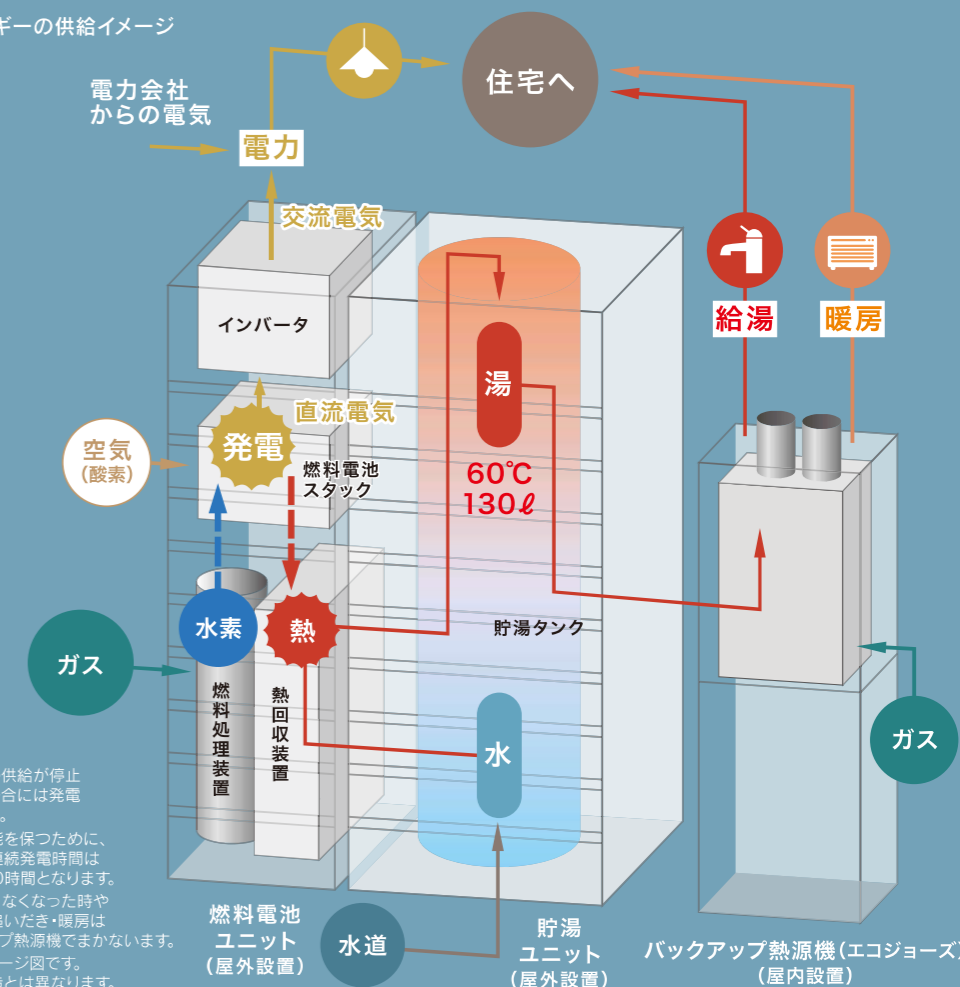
ギーの供給イメージ

電力会社からの電気

電力

住宅へ

交流電気

インバータ

直流電気

空気（酸素）

発電

燃料電池スタック

湯

60℃
130ℓ

給湯

暖房

水素

熱

ガス

燃料処理装置

熱回収装置

貯湯タンク

水

ガス

供給が停止
合には発電
。
を保つために、
続発電時間は
時間となります。
なくなった時や
いだき・暖房は
プ熱源機でまかないます。
ージ図です。
とは異なります。

燃料電池ユニット（屋外設置）

水道

貯湯ユニット（屋外設置）

バックアップ熱源機（エコジョーズ）（屋内設置）